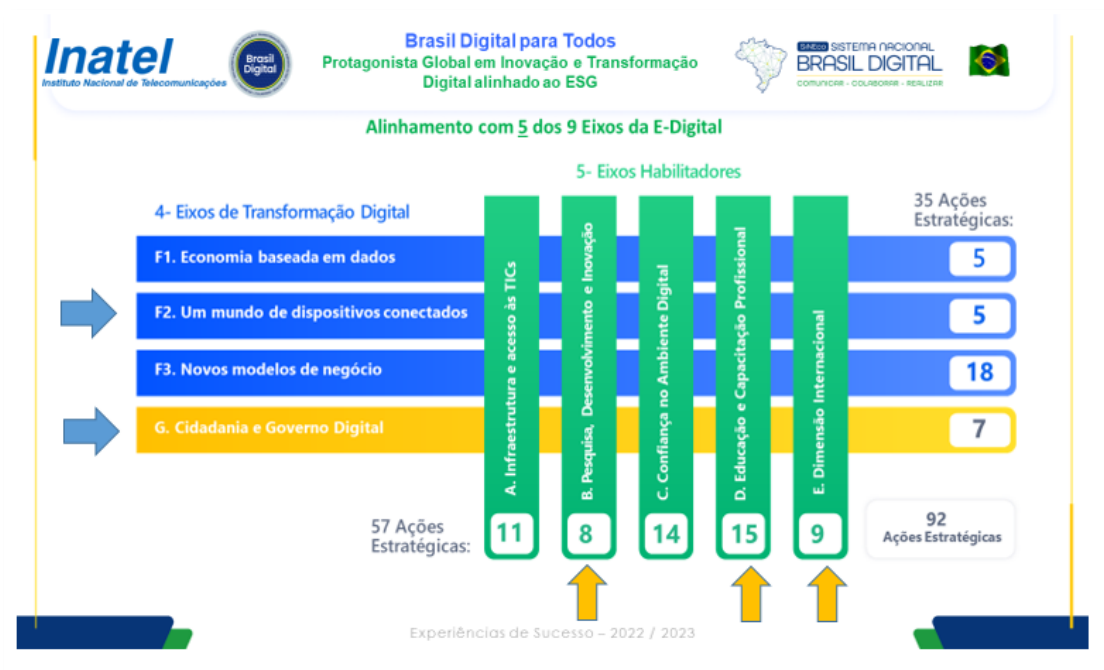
Inatel
Instituto Nacional de Telecomunicações

Brasil Digital

Brasil Digital para Todos
Protagonista Global em Inovação e Transformação Digital alinhado ao ESG

SINDco SISTEMA NACIONAL BRASIL DIGITAL
COMUNICAR - COLABORAR - REALIZAR

Alinhamento com 5 dos 9 Eixos da E-Digital

5- Eixos Habilitadores

4- Eixos de Transformação Digital

35 Ações Estratégicas:

F1. Economia baseada em dados 5

F2. Um mundo de dispositivos conectados 5

F3. Novos modelos de negócio 18

G. Cidadania e Governo Digital 7

A. Infraestrutura e acesso às TICs

B. Pesquisa, Desenvolvimento e Inovação

C. Confiança no Ambiente Digital

D. Educação e Capacitação Profissional

E. Dimensão Internacional

57 Ações Estratégicas: 11 8 14 15 9

92 Ações Estratégicas

Experiências de Sucesso – 2022 / 2023